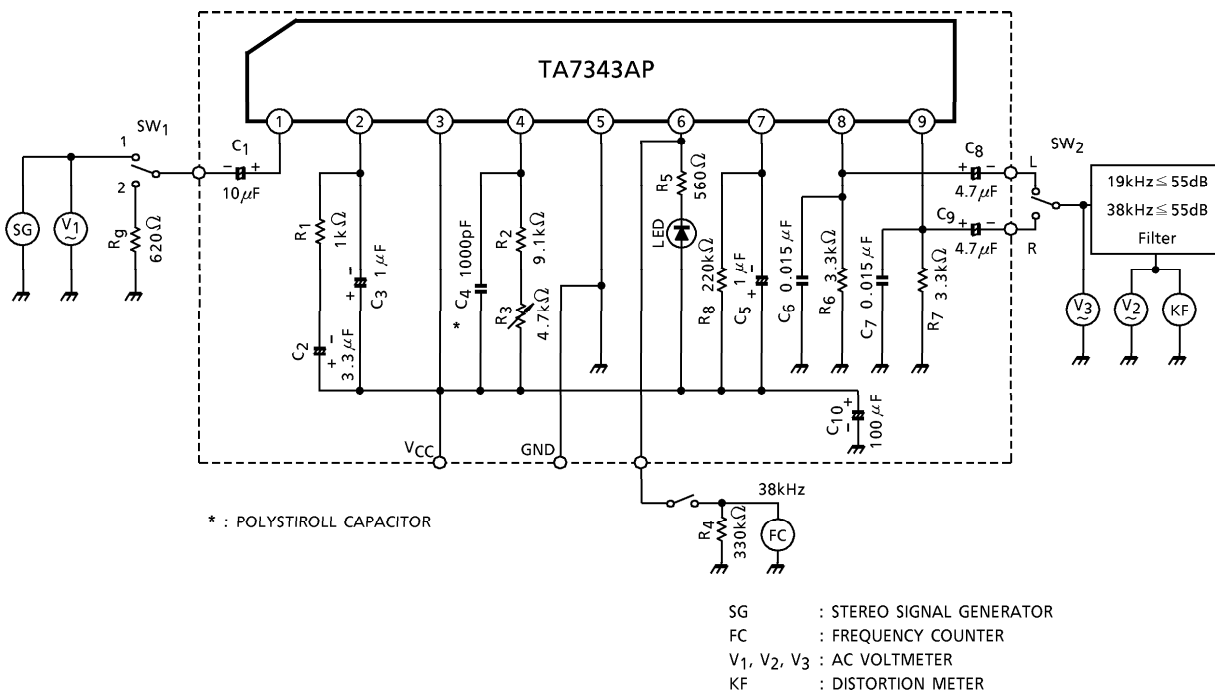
TA7343AP

1 2 3 4 5 6 7 8 9

SW$_1$
1
2
SG
V$_1$
R$_g$ 620Ω
C$_1$
10μF
R$_1$ 1kΩ
C$_3$ 1μF
C$_2$ 3.3μF
C$_4$ 1000pF
*
R$_2$ 9.1kΩ
R$_3$ 4.7kΩ
R$_5$ 560Ω
LED
R$_8$ 220kΩ
C$_5$ 1μF
C$_6$ 0.015μF
R$_6$ 3.3kΩ
C$_7$ 0.015μF
R$_7$ 3.3kΩ
C$_8$
4.7μF
C$_9$
4.7μF
L
R
SW$_2$
19kHz ≤ 55dB
38kHz ≤ 55dB
Filter
V$_3$
V$_2$
KF
C$_{10}$ 100μF
V$_{CC}$
GND
38kHz
R$_4$ 330kΩ
FC

* : POLYSTIROLL CAPACITOR

SG : STEREO SIGNAL GENERATOR
FC : FREQUENCY COUNTER
V$_1$, V$_2$, V$_3$ : AC VOLTMETER
KF : DISTORTION METER